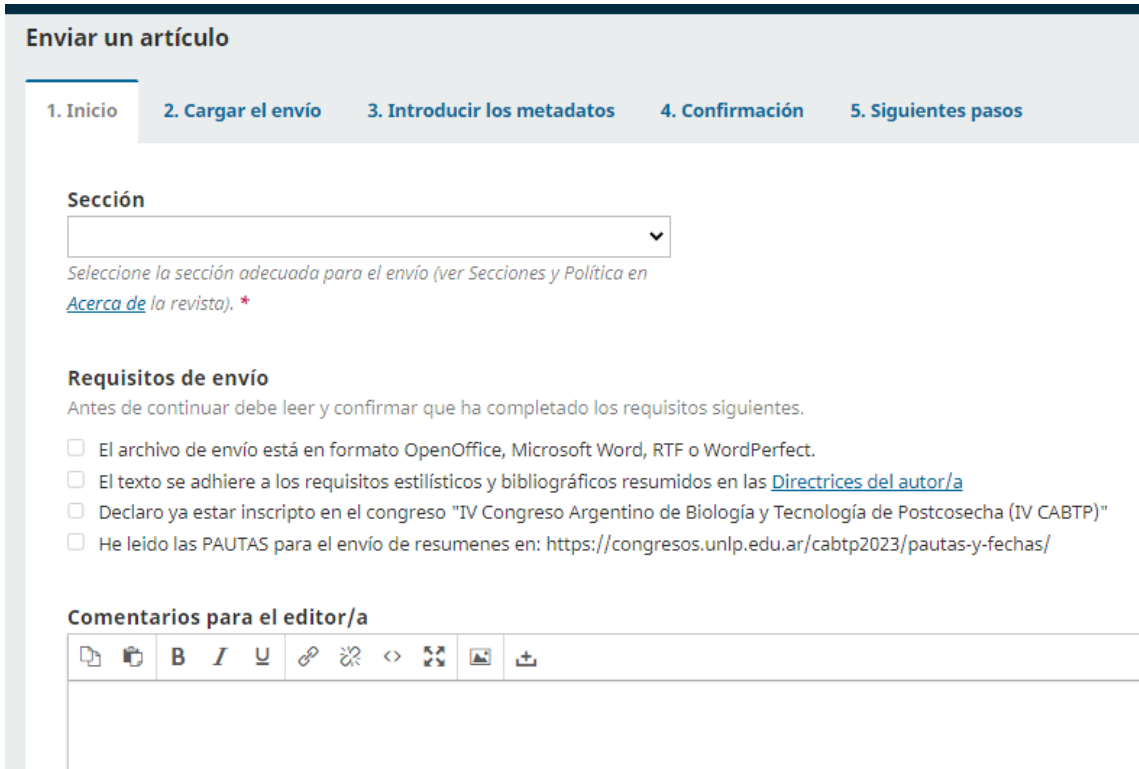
Enviar un artículo

1. Inicio
2. Cargar el envío
3. Introducir los metadatos
4. Confirmación
5. Siguientes pasos

Sección

Seleccione la sección adecuada para el envío (ver Secciones y Política en Acerca de la revista). *

Requisitos de envío

Antes de continuar debe leer y confirmar que ha completado los requisitos siguientes.

El archivo de envío está en formato OpenOffice, Microsoft Word, RTF o WordPerfect.

El texto se adhiere a los requisitos estilísticos y bibliográficos resumidos en las Directrices del autor/a

Declaro ya estar inscripto en el congreso "IV Congreso Argentino de Biología y Tecnología de Postcosecha (IV CABTP)"

He leido las PAUTAS para el envío de resumenes en: https://congresos.unlp.edu.ar/cabtp2023/pautas-y-fechas/

Comentarios para el editor/a

B I U